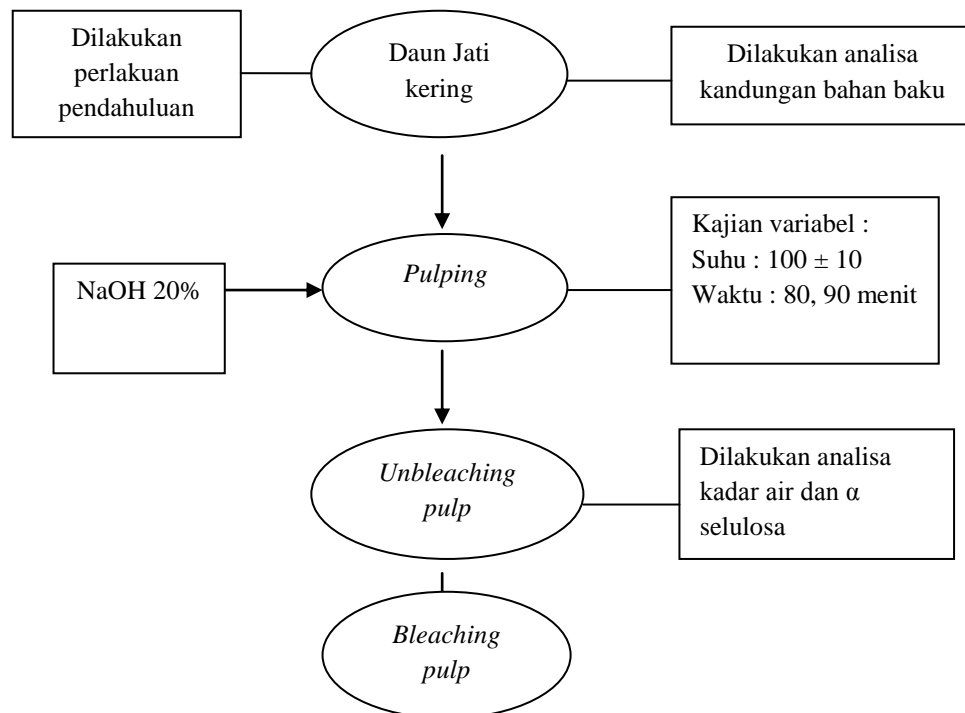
Dilakukan perlakuan pendahuluan

Daun Jati kering

Dilakukan analisa kandungan bahan baku

NaOH 20%

Pulping

Kajian variabel :
Suhu : $100 \pm 10$
Waktu : 80, 90 menit

Unbleaching pulp

Dilakukan analisa kadar air dan $\alpha$ selulosa

Bleaching pulp